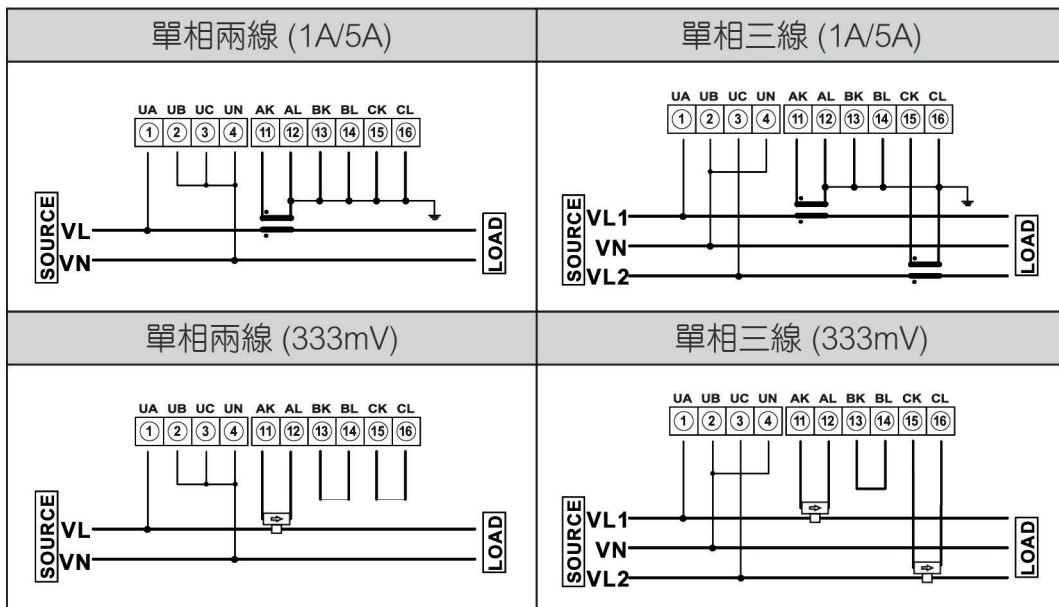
| 單相兩線 (1A/5A) | 單相三線 (1A/5A) |
|---|---|
| UA UB UC UN AK AL BK BL CK CL ① ② ③ ④ ⑪ ⑫ ⑬ ⑭ ⑮ ⑯ SOURCE VL VN LOAD | UA UB UC UN AK AL BK BL CK CL ① ② ③ ④ ⑪ ⑫ ⑬ ⑭ ⑮ ⑯ SOURCE VL1 VN VL2 LOAD |
| 單相兩線 (333mV) | 單相三線 (333mV) |
| UA UB UC UN AK AL BK BL CK CL ① ② ③ ④ ⑪ ⑫ ⑬ ⑭ ⑮ ⑯ SOURCE VL VN LOAD | UA UB UC UN AK AL BK BL CK CL ① ② ③ ④ ⑪ ⑫ ⑬ ⑭ ⑮ ⑯ SOURCE VL1 VN VL2 LOAD |